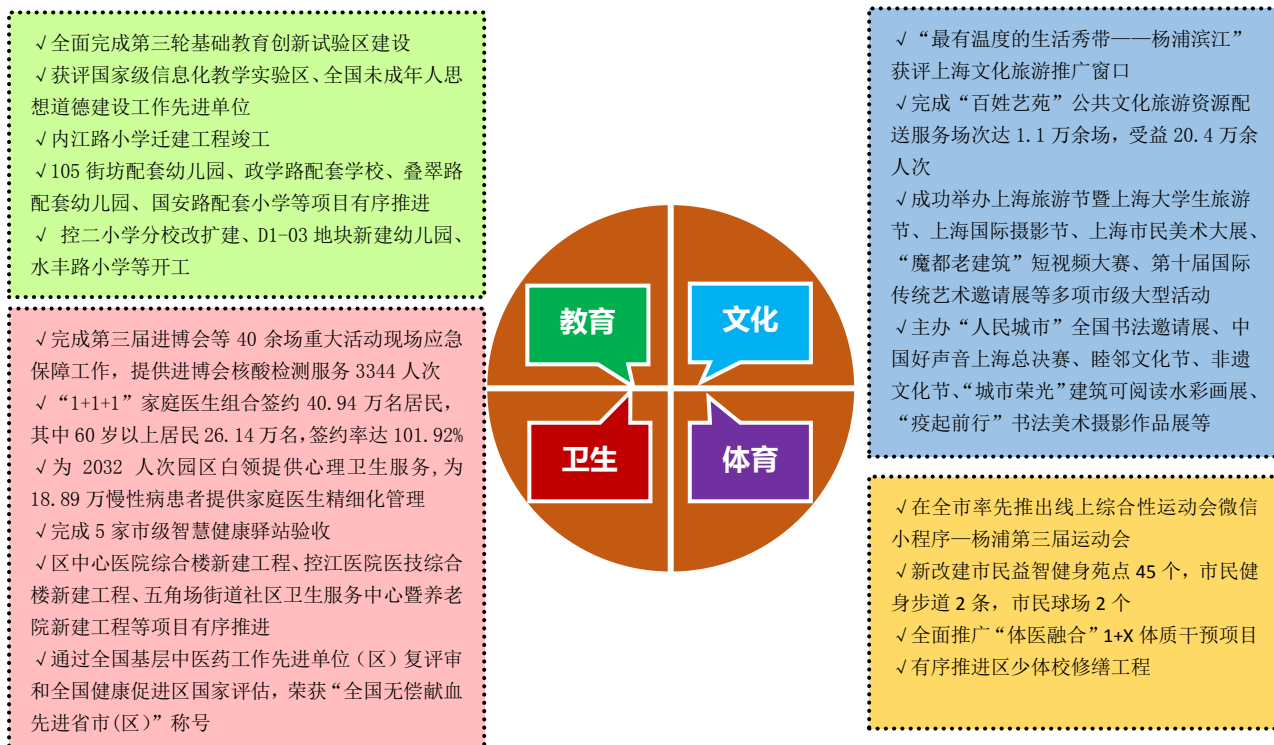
√全面完成第三轮基础教育创新试验区建设
√获评国家级信息化教学实验区、全国未成年人思想道德建设工作先进单位
√内江路小学迁建工程竣工
√105 街坊配套幼儿园、政学路配套学校、叠翠路配套幼儿园、国安路配套小学等项目有序推进
√ 控二小学分校改扩建、D1-03 地块新建幼儿园、水丰路小学等开工

√完成第三届进博会等 40 余场重大活动现场应急保障工作，提供进博会核酸检测服务 3344 人次
√“1+1+1”家庭医生组合签约 40.94 万名居民，其中 60 岁以上居民 26.14 万名，签约率达 101.92%
√为 2032 人次园区白领提供心理卫生服务，为 18.89 万慢性病患者提供家庭医生精细化管理
√完成 5 家市级智慧健康驿站验收
√区中心医院综合楼新建工程、控江医院医技综合楼新建工程、五角场街道社区卫生服务中心暨养老院新建工程等项目有序推进
√通过全国基层中医药工作先进单位（区）复评审和全国健康促进区国家评估，荣获“全国无偿献血先进省市(区)”称号

教育

文化

卫生

体育

√“最有温度的生活秀带——杨浦滨江”获评上海文化旅游推广窗口
√完成“百姓艺苑”公共文化旅游资源配送服务场次达 1.1 万余场，受益 20.4 万余人次
√成功举办上海旅游节暨上海大学生旅游节、上海国际摄影节、上海市民美术大展、“魔都老建筑”短视频大赛、第十届国际传统艺术邀请展等多项市级大型活动
√主办“人民城市”全国书法邀请展、中国好声音上海总决赛、睦邻文化节、非遗文化节、“城市荣光”建筑可阅读水彩画展、“疫起前行”书法美术摄影作品展等

√在全市率先推出线上综合性运动会微信小程序—杨浦第三届运动会
√新改建市民益智健身苑点 45 个，市民健身步道 2 条，市民球场 2 个
√全面推广“体医融合”1+X 体质干预项目
√有序推进区少体校修缮工程